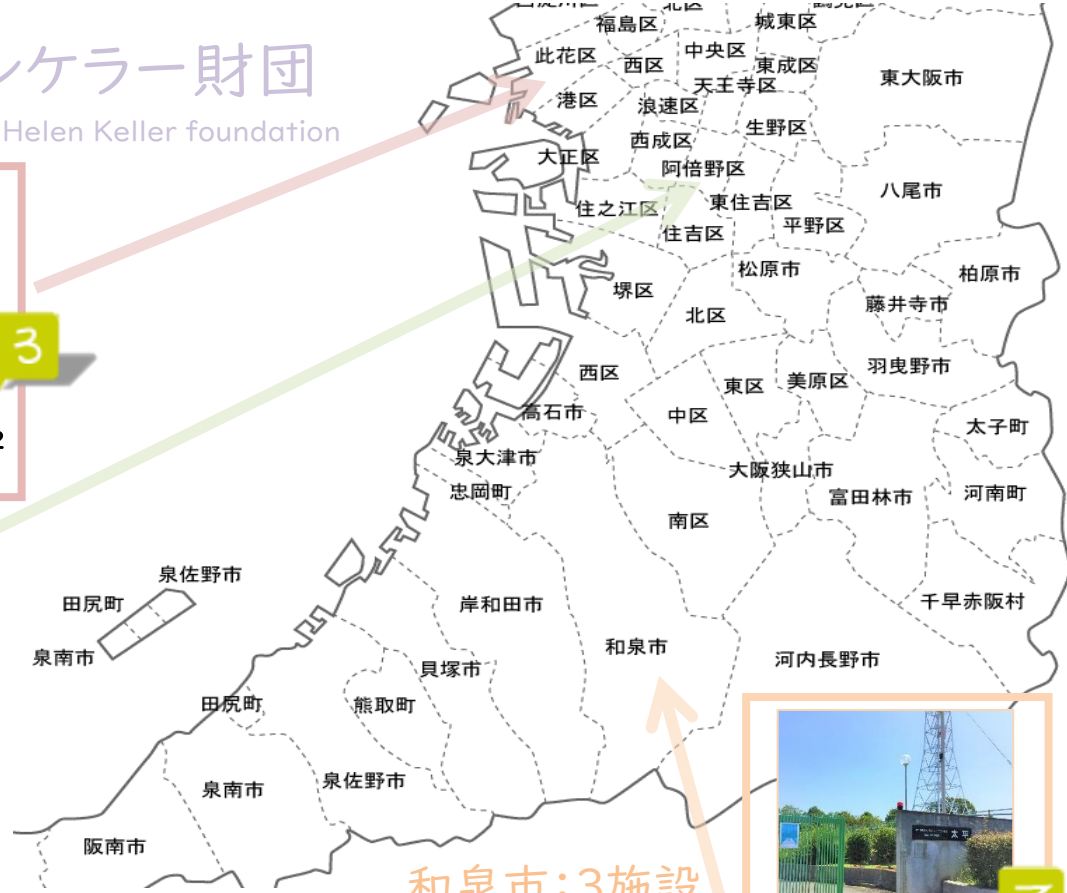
ンケラー財団
Helen Keller foundation

3

2

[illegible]
福島区
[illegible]
城東区
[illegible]
此花区
中央区
西区
東成区
東大阪市
天王寺区
港区
浪速区
生野区
西成区
大正区
阿倍野区
八尾市
東住吉区
住之江区
平野区
住吉区
松原市
柏原市
堺区
藤井寺市
北区
羽曳野市
西区
東区
美原区
高石市
中区
太子町
泉大津市
大阪狭山市
富田林市
河南町
忠岡町
南区
千早赤阪村
泉佐野市
田尻町
岸和田市
泉南市
和泉市
河内長野市
貝塚市
田尻町
熊取町
泉南市
泉佐野市
阪南市

和泉市:3施設